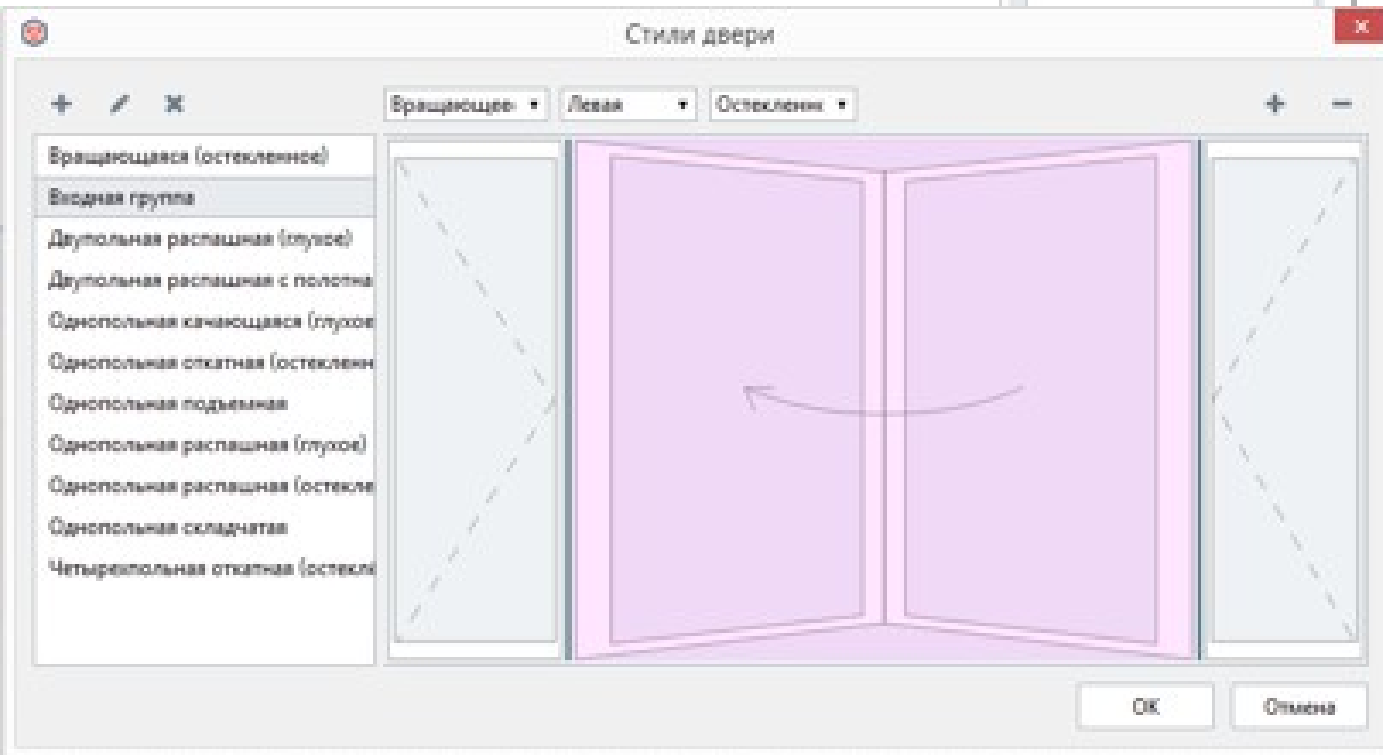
Стили двери

+ ✎ ✖

Вращающееся (остекленное)
Входная группа
Двупольная распашная (глухое)
Двупольная распашная с полотна
Однопольная качающаяся (глухое
Однопольная откатная (остеклени
Однопольная подъемная
Однопольная распашная (глухое)
Однопольная распашная (остекле
Однопольная складчатая
Четырехпольная откатная (остекл

Вращающее ▾ Левая ▾ Остекление ▾

+ −

OK Отмена